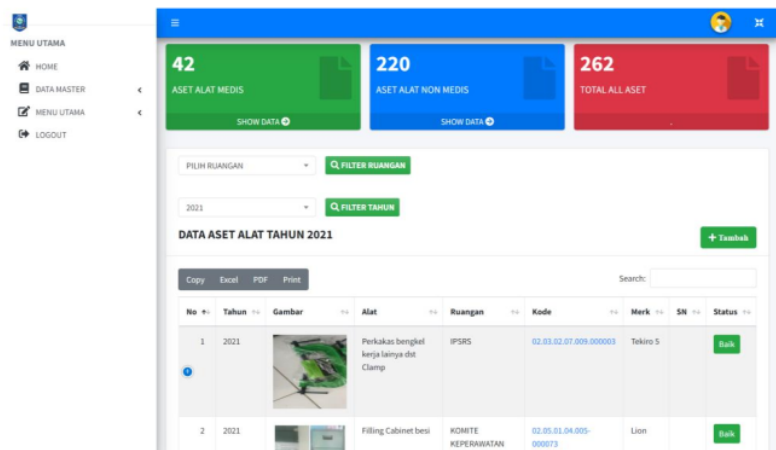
MENU UTAMA
HOME
DATA MASTER
MENU UTAMA
LOGOUT

≡

42
ASET ALAT MEDIS
SHOW DATA

220
ASET ALAT NON MEDIS
SHOW DATA

262
TOTAL ALL ASET

PILIH RUANGAN
FILTER RUANGAN

2021
FILTER TAHUN

DATA ASET ALAT TAHUN 2021

+ Tambah

Copy Excel PDF Print

Search:

| No | Tahun | Gambar | Alat | Ruangan | Kode | Merk | SN | Status |
|---|---|---|---|---|---|---|---|---|
| 1 | 2021 | | Perkakas bengkel kerja lainya dst Clamp | IPSRS | 02.03.02.07.009.000003 | Tekiro 5 | | Baik |
| 2 | 2021 | | Filling Cabinet besi | KOMITE KEPERAWATAN | 02.05.01.04.005-000073 | Lion | | Baik |